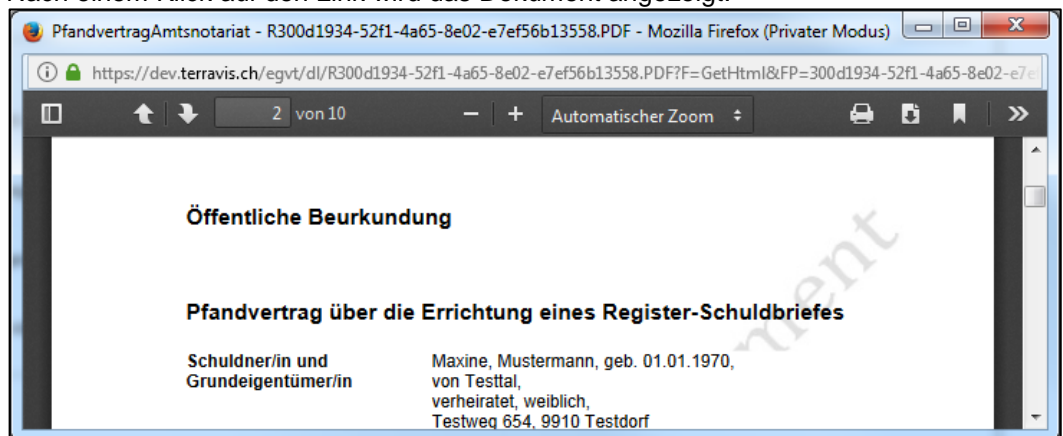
PfandvertragAmtsnotariat - R300d1934-52f1-4a65-8e02-e7ef56b13558.PDF - Mozilla Firefox (Privater Modus)

https://dev.terravis.ch/egvt/dl/R300d1934-52f1-4a65-8e02-e7ef56b13558.PDF?F=GetHtml&FP=300d1934-52f1-4a65-8e02-e7e

2 von 10

Automatischer Zoom

Öffentliche Beurkundung

Pfandvertrag über die Errichtung eines Register-Schuldbriefes

| Schuldner/in und Grundeigentümer/in | Maxine, Mustermann, geb. 01.01.1970, von Testtal, verheiratet, weiblich, Testweg 654, 9910 Testdorf |
|---|---|